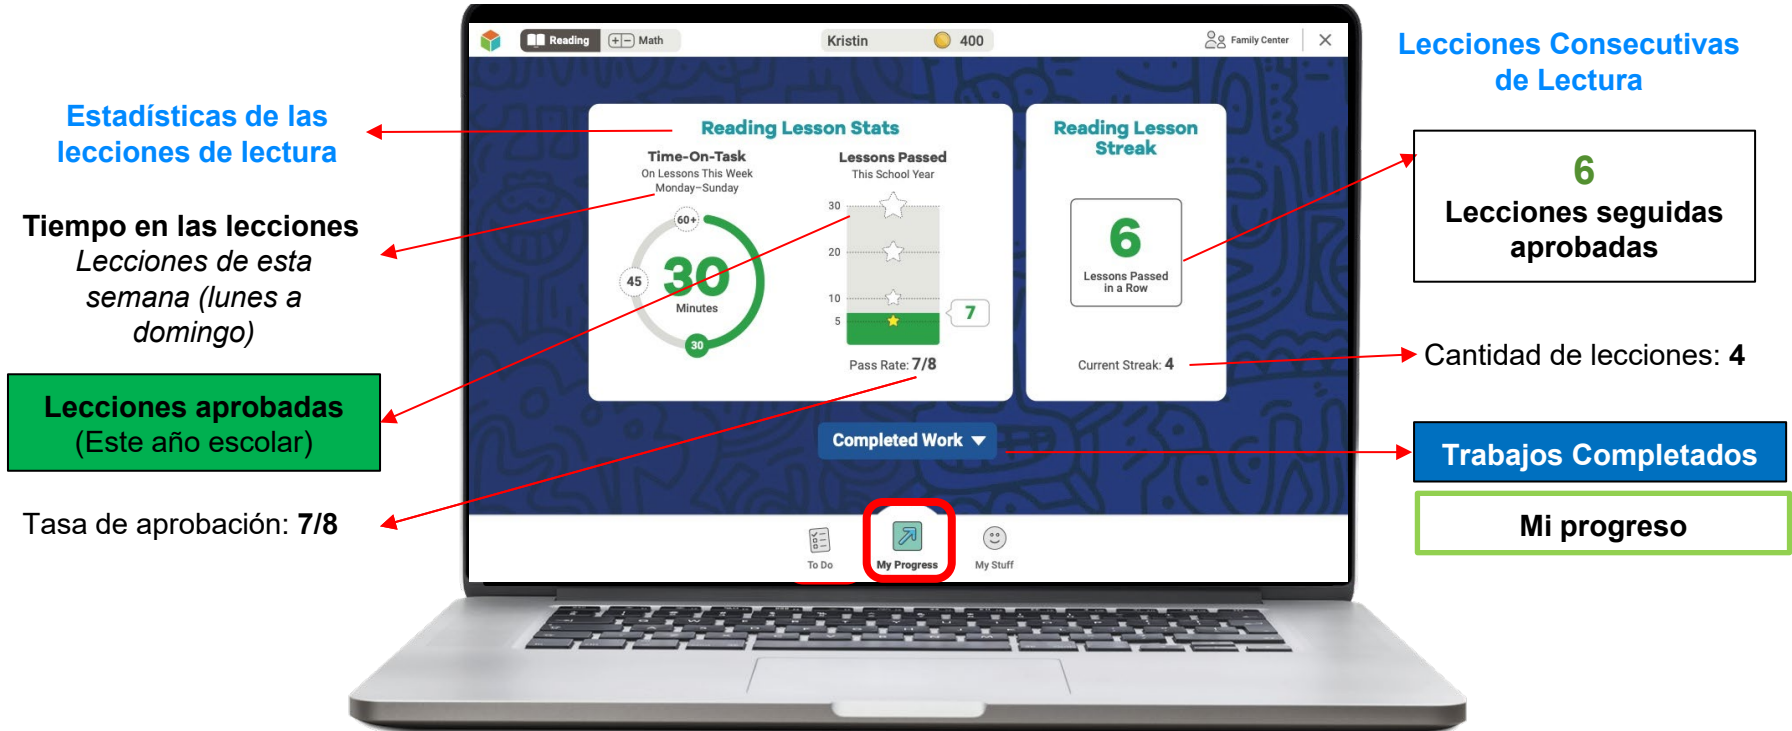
Estadísticas de las lecciones de lectura

Tiempo en las lecciones
Lecciones de esta semana (lunes a domingo)

Lecciones aprobadas
(Este año escolar)

Tasa de aprobación: **7/8**

Reading | Math | Kristin | 400 | Family Center

Reading Lesson Stats

Time-On-Task
On Lessons This Week
Monday–Sunday

60+
45
30
Minutes
30

Lessons Passed
This School Year

30
20
10
5
7

Pass Rate: 7/8

Reading Lesson Streak

6
Lessons Passed in a Row

Current Streak: 4

Completed Work

To Do | My Progress | My Stuff

Lecciones Consecutivas de Lectura

6
Lecciones seguidas aprobadas

Cantidad de lecciones: **4**

Trabajos Completados

Mi progreso